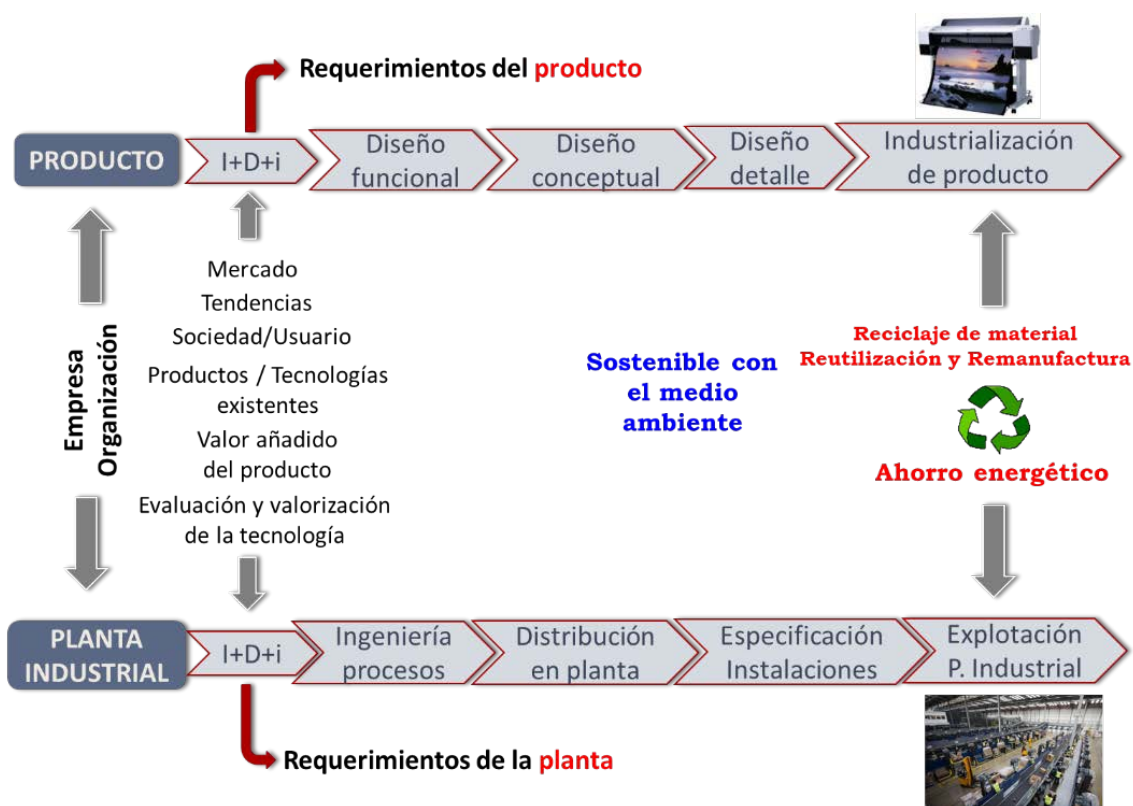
Requerimientos del producto

PRODUCTO

I+D+i

Diseño funcional

Diseño conceptual

Diseño detalle

Industrialización de producto

Mercado
Tendencias
Sociedad/Usuario
Productos / Tecnologías existentes
Valor añadido del producto
Evaluación y valorización de la tecnología

Empresa
Organización

Sostenible con el medio ambiente

Reciclaje de material
Reutilización y Remanufactura

Ahorro energético

PLANTA INDUSTRIAL

I+D+i

Ingeniería procesos

Distribución en planta

Especificación Instalaciones

Explotación P. Industrial

Requerimientos de la planta